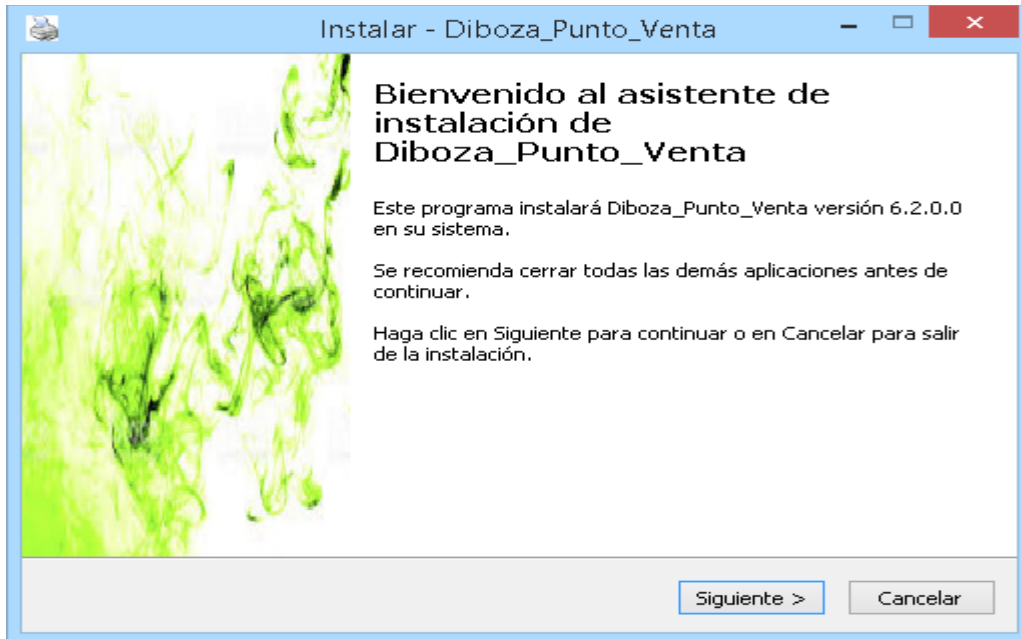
Instalar - Diboza_Punto_Venta

Bienvenido al asistente de instalación de Diboza_Punto_Venta

Este programa instalará Diboza_Punto_Venta versión 6.2.0.0 en su sistema.

Se recomienda cerrar todas las demás aplicaciones antes de continuar.

Haga clic en Siguiente para continuar o en Cancelar para salir de la instalación.

Siguiente >

Cancelar